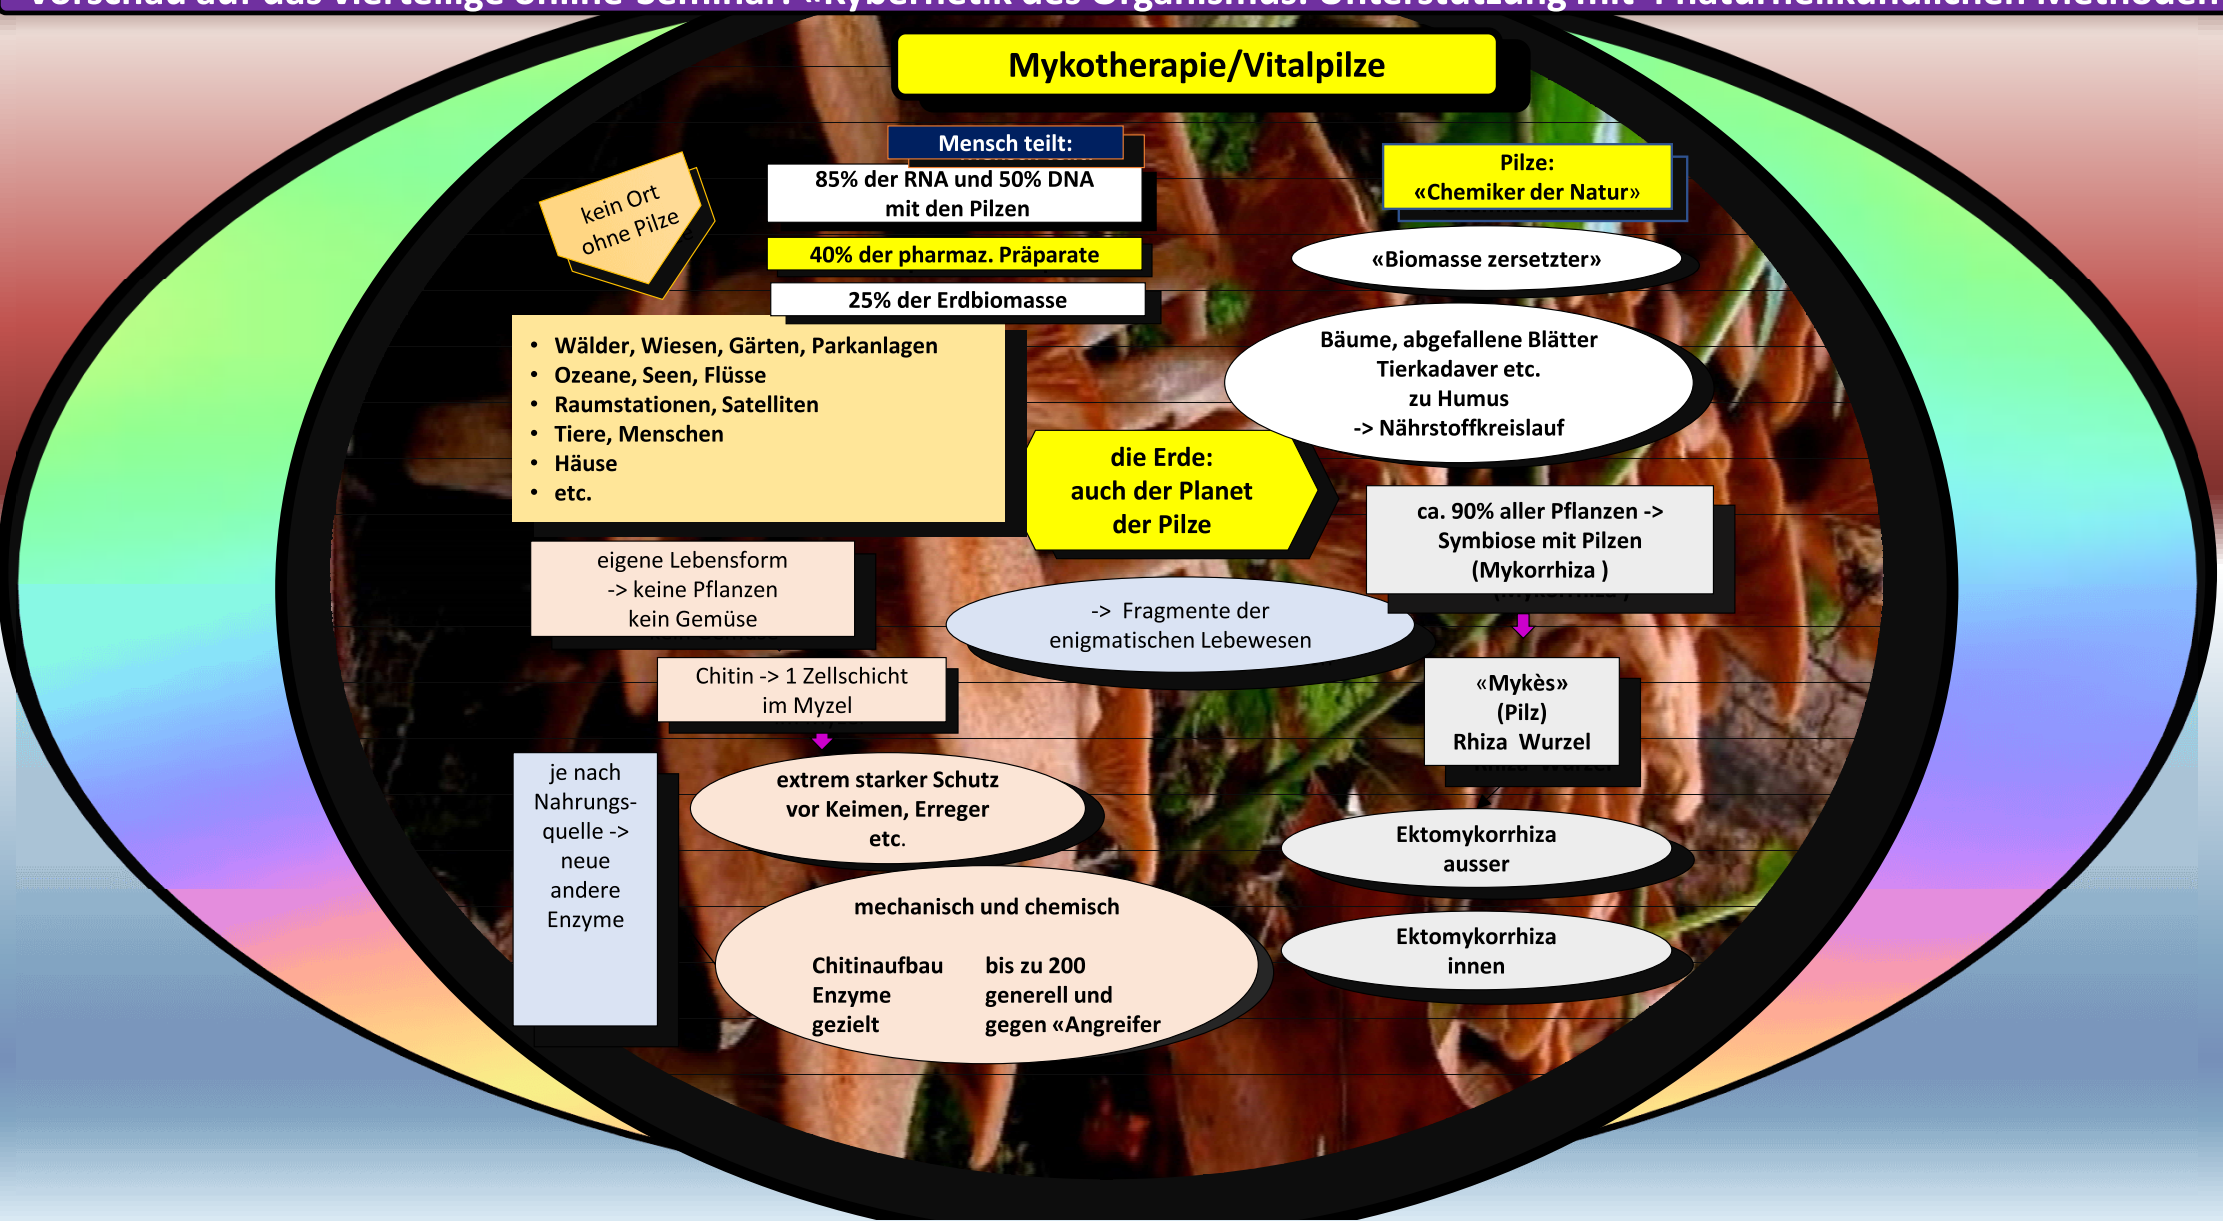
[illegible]

Mykotherapie/Vitalpilze

Mensch teilt:

85% der RNA und 50% DNA mit den Pilzen

40% der pharmaz. Präparate

25% der Erdbiomasse

kein Ort ohne Pilze

Pilze: «Chemiker der Natur»

«Biomasse zersetzter»

Bäume, abgefallene Blätter Tierkadaver etc. zu Humus -> Nährstoffkreislauf

- Wälder, Wiesen, Gärten, Parkanlagen
- Ozeane, Seen, Flüsse
- Raumstationen, Satelliten
- Tiere, Menschen
- Häuse
- etc.

die Erde: auch der Planet der Pilze

ca. 90% aller Pflanzen -> Symbiose mit Pilzen (Mykorrhiza )

eigene Lebensform -> keine Pflanzen kein Gemüse

-> Fragmente der enigmatischen Lebewesen

Chitin -> 1 Zellschicht im Myzel

«Mykès» (Pilz) Rhiza Wurzel

je nach Nahrungsquelle -> neue andere Enzyme

extrem starker Schutz vor Keimen, Erreger etc.

Ektomykorrhiza ausser

mechanisch und chemisch

Chitinaufbau Enzyme gezielt

bis zu 200 generell und gegen «Angreifer

Ektomykorrhiza innen